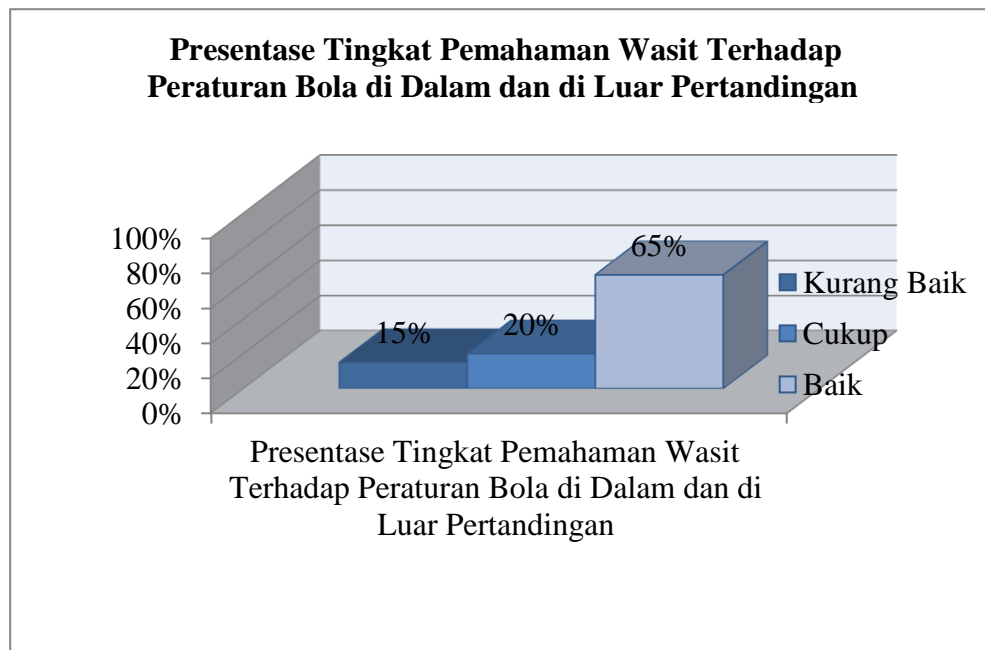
Presentase Tingkat Pemahaman Wasit Terhadap Peraturan Bola di Dalam dan di Luar Pertandingan

100%
80%
60%
40%
20%
0%

15%
20%
65%

Kurang Baik
Cukup
Baik

Presentase Tingkat Pemahaman Wasit Terhadap Peraturan Bola di Dalam dan di Luar Pertandingan